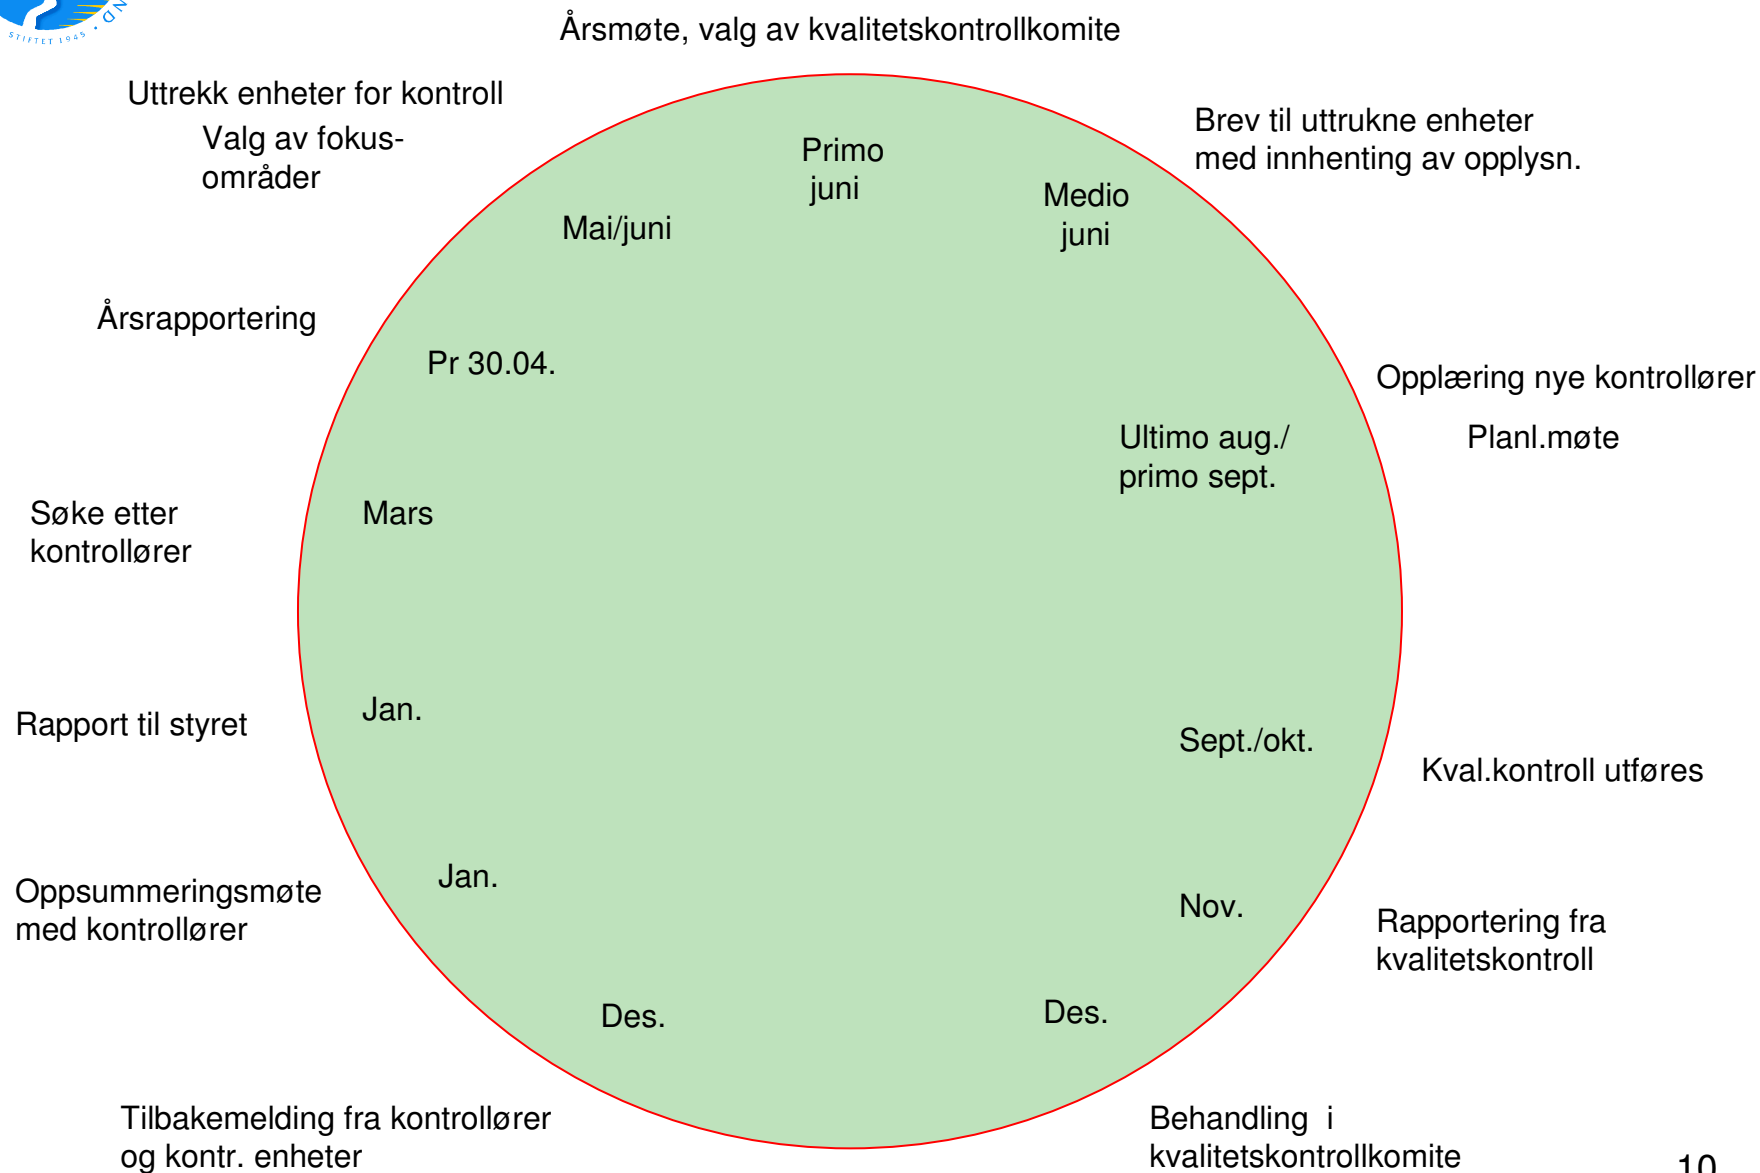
STIFTET 1948

Årsmøte, valg av kvalitetskontrollkomite

Uttrekk enheter for kontroll

Valg av fokusområder

Brev til uttrukne enheter med innhenting av opplysn.

Primo juni

Medio juni

Mai/juni

Årsrapportering

Pr 30.04.

Opplæring nye kontrollører

Planl.møte

Ultimo aug./ primo sept.

Søke etter kontrollører

Mars

Rapport til styret

Jan.

Sept./okt.

Kval.kontroll utføres

Oppsummeringsmøte med kontrollører

Jan.

Nov.

Rapportering fra kvalitetskontroll

Des.

Des.

Tilbakemelding fra kontrollører og kontr. enheter

Behandling i kvalitetskontrollkomite

10